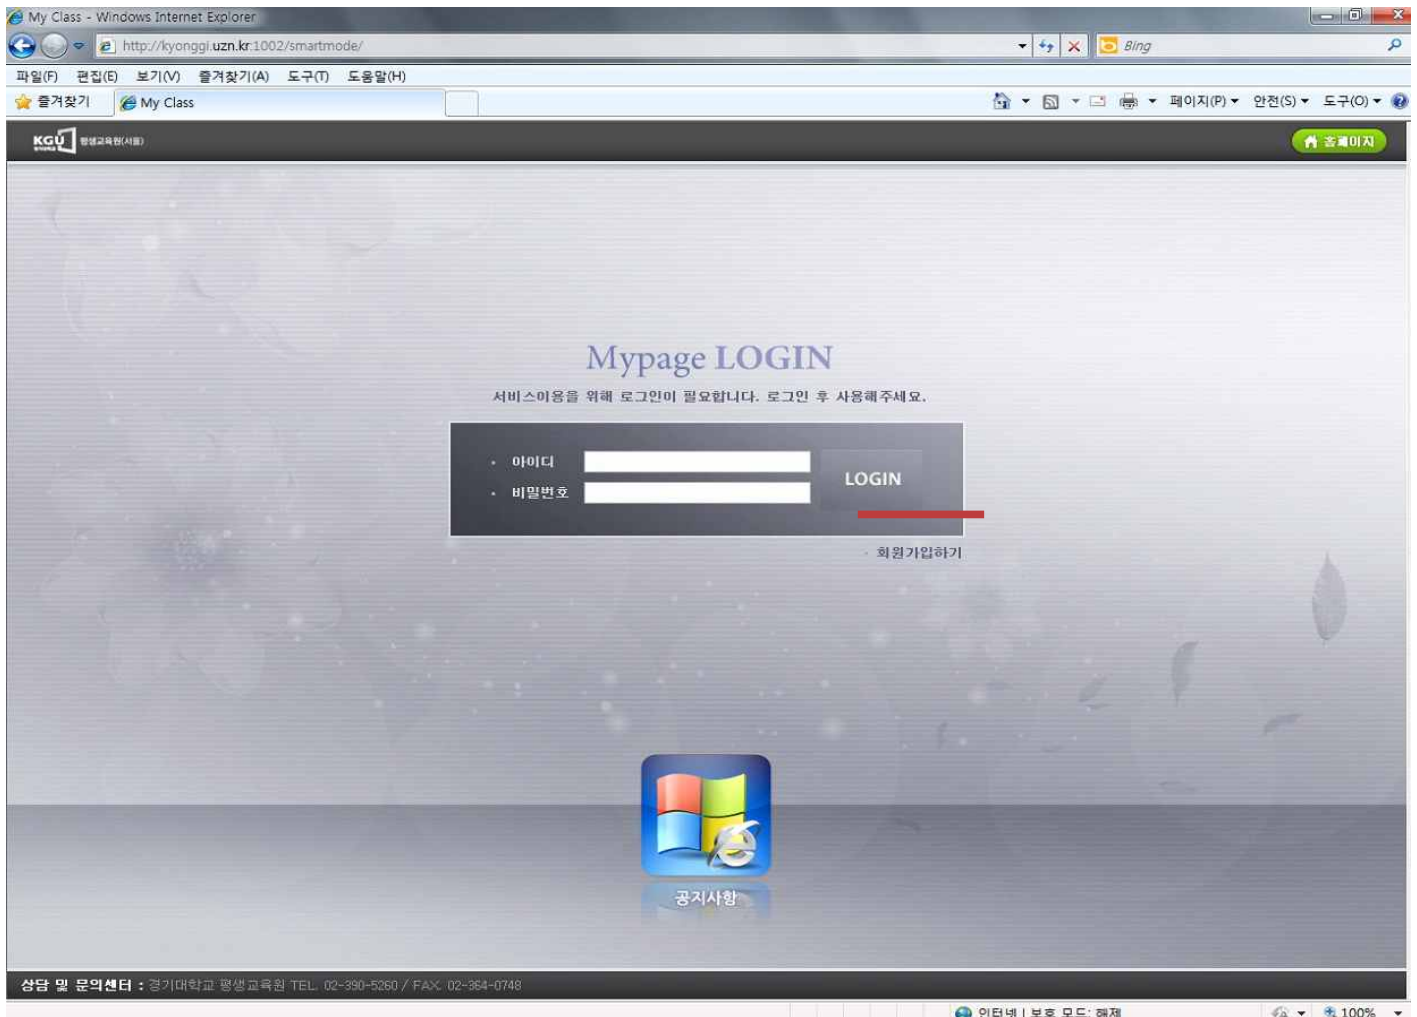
My Class - Windows Internet Explorer

http://kyonggi.uzn.kr:1002/smartmode/

Bing

파일(F) 편집(E) 보기(V) 즐겨찾기(A) 도구(T) 도움말(H)

즐겨찾기 My Class

페이지(P) 안전(S) 도구(O)

KGU 평생교육원(서울)

홈페이지

Mypage LOGIN

서비스이용을 위해 로그인이 필요합니다. 로그인 후 사용해주세요.

아이디

비밀번호

LOGIN

회원가입하기

공지사항

상담 및 문의센터 : 경기대학교 평생교육원 TEL. 02-390-5260 / FAX. 02-364-0748

인터넷 | 보호 모드: 해제

100%